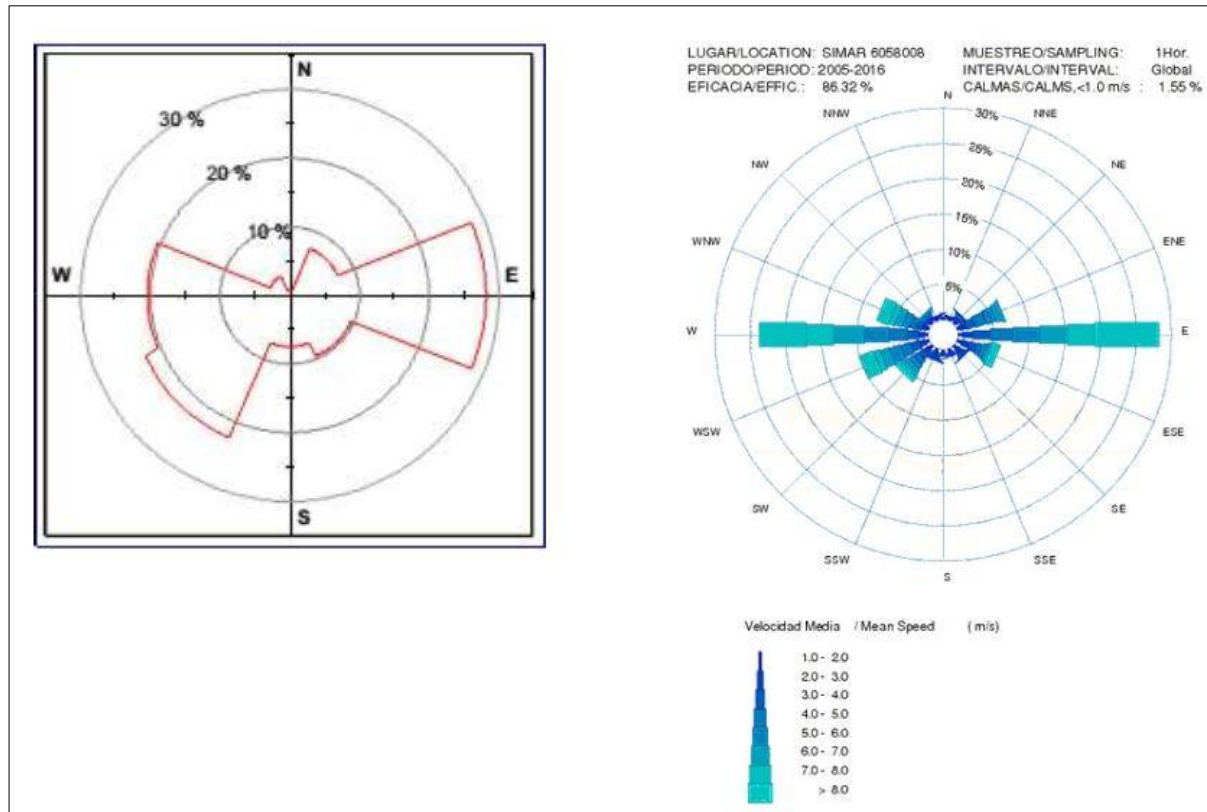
N
30 %
20 %
10 %
W
E
S

LUGAR/LOCATION: SIMAR 6058008
PERIODO/PERIOD: 2005-2016
EFICACIA/EFFIC.: 86.32 %

MUESTREO/SAMPLING: 1Hor.
INTERVALO/INTERVAL: Global
CALMAS/CALMS,<1.0 m/s : 1.55 %

N
NNW
NNE
NW
NE
WNW
ENE
W
E
WSW
ESE
SW
SE
SSW
SSE
S
30%
25%
20%
15%
10%
5%

Velocidad Media / Mean Speed (m/s)
1.0 - 2.0
2.0 - 3.0
3.0 - 4.0
4.0 - 5.0
5.0 - 6.0
6.0 - 7.0
7.0 - 8.0
> 8.0